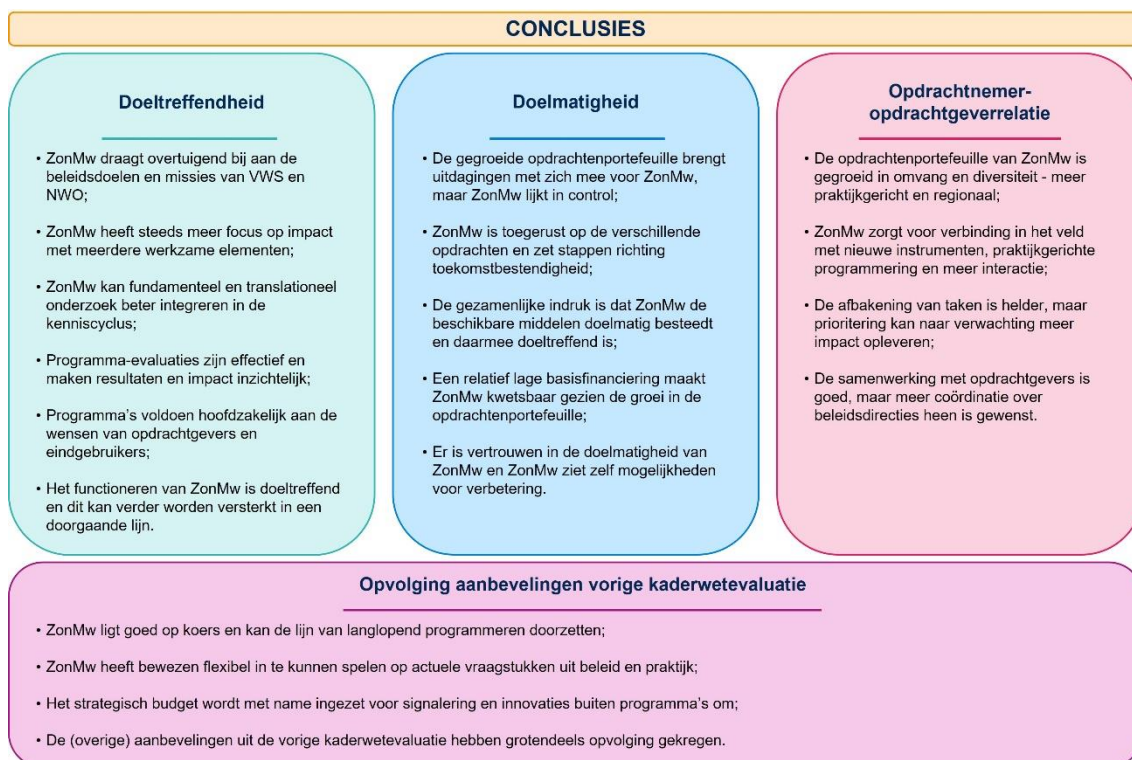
CONCLUSIES

Doeltreffendheid

• ZonMw draagt overtuigend bij aan de beleidsdoelen en missies van VWS en NWO;

• ZonMw heeft steeds meer focus op impact met meerdere werkzame elementen;

• ZonMw kan fundamenteel en translationeel onderzoek beter integreren in de kenniscyclus;

• Programma-evaluaties zijn effectief en maken resultaten en impact inzichtelijk;

• Programma's voldoen hoofdzakelijk aan de wensen van opdrachtgevers en eindgebruikers;

• Het functioneren van ZonMw is doeltreffend en dit kan verder worden versterkt in een doorgaande lijn.

Doelmatigheid

• De gegroeide opdrachtenportefeuille brengt uitdagingen met zich mee voor ZonMw, maar ZonMw lijkt in control;

• ZonMw is toegerust op de verschillende opdrachten en zet stappen richting toekomstbestendigheid;

• De gezamenlijke indruk is dat ZonMw de beschikbare middelen doelmatig besteedt en daarmee doeltreffend is;

• Een relatief lage basisfinanciering maakt ZonMw kwetsbaar gezien de groei in de opdrachtenportefeuille;

• Er is vertrouwen in de doelmatigheid van ZonMw en ZonMw ziet zelf mogelijkheden voor verbetering.

Opdrachtnemer-opdrachtgeverrelatie

• De opdrachtenportefeuille van ZonMw is gegroeid in omvang en diversiteit - meer praktijkgericht en regionaal;

• ZonMw zorgt voor verbinding in het veld met nieuwe instrumenten, praktijkgerichte programmering en meer interactie;

• De afbakening van taken is helder, maar prioritering kan naar verwachting meer impact opleveren;

• De samenwerking met opdrachtgevers is goed, maar meer coördinatie over beleidsdirecties heen is gewenst.

Opvolging aanbevelingen vorige kaderwetevaluatie

• ZonMw ligt goed op koers en kan de lijn van langlopend programmeren doorzetten;

• ZonMw heeft bewezen flexibel in te kunnen spelen op actuele vraagstukken uit beleid en praktijk;

• Het strategisch budget wordt met name ingezet voor signalering en innovaties buiten programma's om;

• De (overige) aanbevelingen uit de vorige kaderwetevaluatie hebben grotendeels opvolging gekregen.